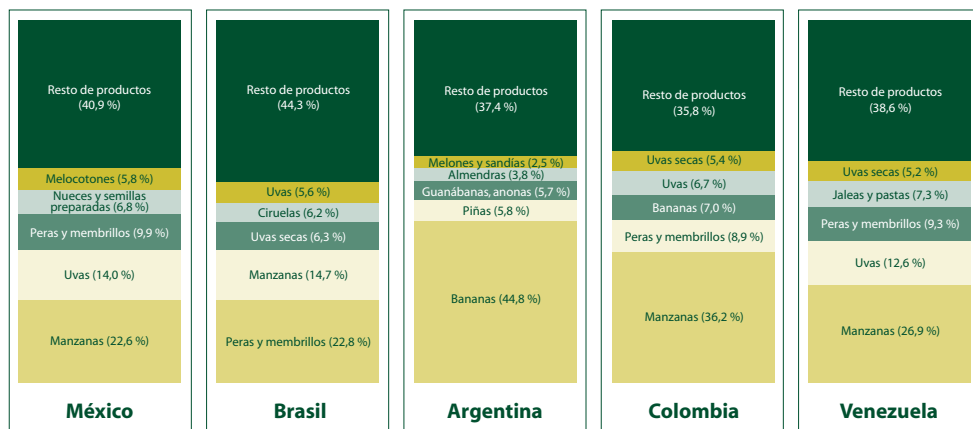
Resto de productos
(40,9 %)

Melocotones (5,8 %)
Nueces y semillas preparadas (6,8 %)
Peras y membrillos (9,9 %)
Uvas (14,0 %)
Manzanas (22,6 %)

México

Resto de productos
(44,3 %)

Uvas (5,6 %)
Ciruelas (6,2 %)
Uvas secas (6,3 %)
Manzanas (14,7 %)
Peras y membrillos (22,8 %)

Brasil

Resto de productos
(37,4 %)

Melones y sandías (2,5 %)
Almendras (3,8 %)
Guanábanas, anonas (5,7 %)
Piñas (5,8 %)
Bananas (44,8 %)

Argentina

Resto de productos
(35,8 %)

Uvas secas (5,4 %)
Uvas (6,7 %)
Bananas (7,0 %)
Peras y membrillos (8,9 %)
Manzanas (36,2 %)

Colombia

Resto de productos
(38,6 %)

Uvas secas (5,2 %)
Jaleas y pastas (7,3 %)
Peras y membrillos (9,3 %)
Uvas (12,6 %)
Manzanas (26,9 %)

Venezuela